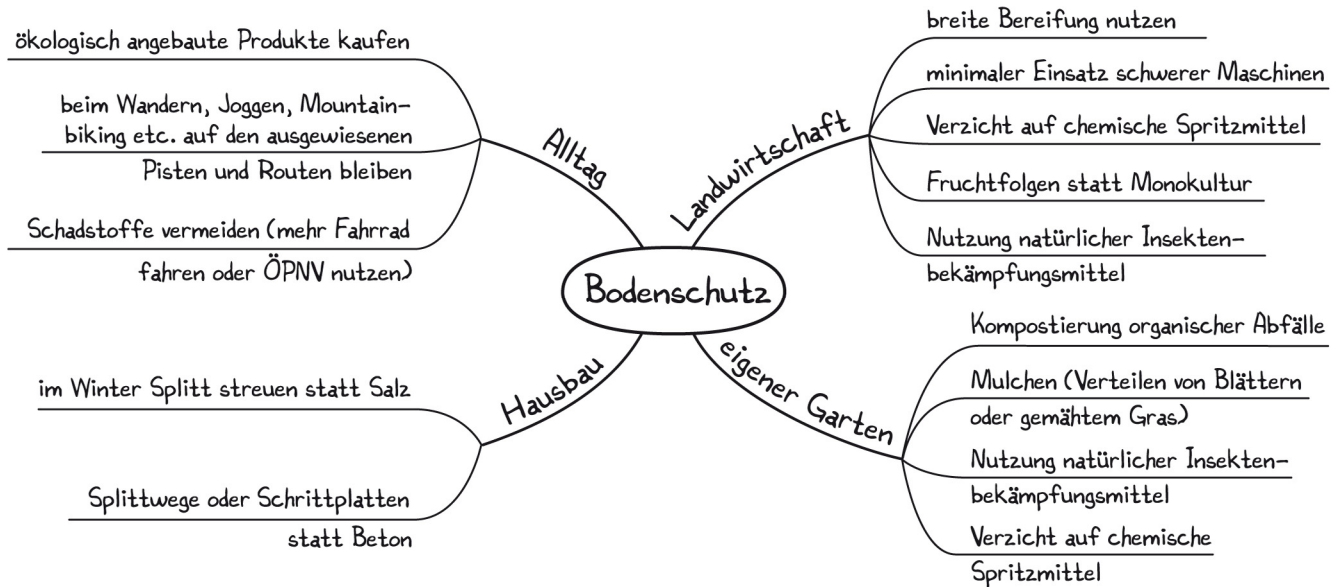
Bodenschutz

Alltag

ökologisch angebaute Produkte kaufen

beim Wandern, Joggen, Mountainbiking etc. auf den ausgewiesenen Pisten und Routen bleiben

Schadstoffe vermeiden (mehr Fahrrad fahren oder ÖPNV nutzen)

Landwirtschaft

breite Bereifung nutzen

minimaler Einsatz schwerer Maschinen

Verzicht auf chemische Spritzmittel

Fruchtfolgen statt Monokultur

Nutzung natürlicher Insektenbekämpfungsmittel

Hausbau

im Winter Splitt streuen statt Salz

Splittwege oder Schrittplatten statt Beton

eigener Garten

Kompostierung organischer Abfälle

Mulchen (Verteilen von Blättern oder gemähtem Gras)

Nutzung natürlicher Insektenbekämpfungsmittel

Verzicht auf chemische Spritzmittel